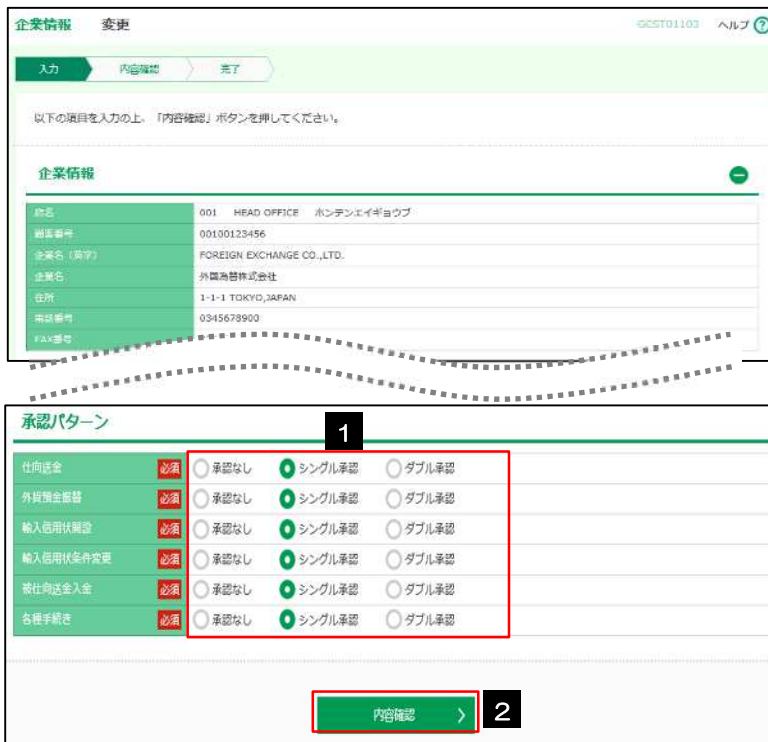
企業情報　変更　GCST01103　ヘルプ ?

入力　内容確認　完了

以下の項目を入力の上、「内容確認」ボタンを押してください。

企業情報

| 店名 | 001　HEAD OFFICE　ホンテンエイギョウブ |
|---|---|
| 口座番号 | 00100123456 |
| 企業名（英字） | FOREIGN EXCHANGE CO.,LTD. |
| 企業名 | 外国為替株式会社 |
| 住所 | 1-1-1 TOKYO,JAPAN |
| 電話番号 | 0345678900 |
| FAX番号 | |

承認パターン　1

| 仕向送金 | 必須 | 承認なし | シングル承認 | ダブル承認 |
|---|---|---|---|---|
| 外貨預金振替 | 必須 | 承認なし | シングル承認 | ダブル承認 |
| 輸入信用状開設 | 必須 | 承認なし | シングル承認 | ダブル承認 |
| 輸入信用状条件変更 | 必須 | 承認なし | シングル承認 | ダブル承認 |
| 被仕向送金入金 | 必須 | 承認なし | シングル承認 | ダブル承認 |
| 各種手続き | 必須 | 承認なし | シングル承認 | ダブル承認 |

内容確認 ＞　2